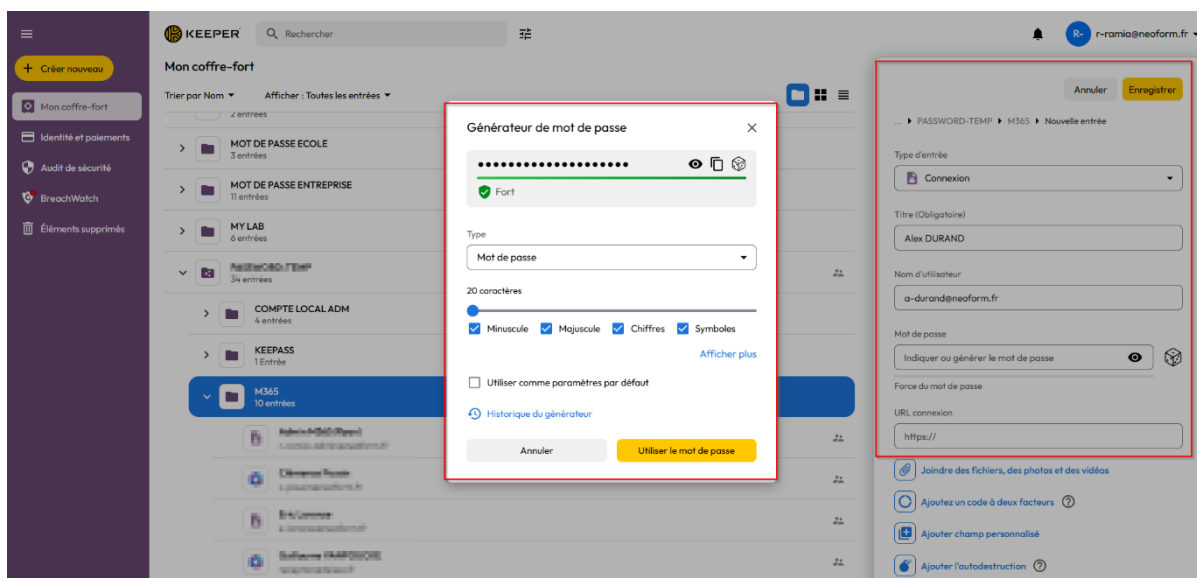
KEEPER

Rechercher

R- r-ramia@neoform.fr

Créer nouveau

Mon coffre-fort

Identité et paiements

Audit de sécurité

BreachWatch

Éléments supprimés

Mon coffre-fort

Trier par Nom

Afficher : Toutes les entrées

2 entrées

MOT DE PASSE ECOLE
3 entrées

MOT DE PASSE ENTREPRISE
11 entrées

MY LAB
6 entrées

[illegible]
34 entrées

COMPTE LOCAL ADM
4 entrées

KEEPASS
1 Entrée

M365
10 entrées

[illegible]

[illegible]

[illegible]

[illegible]

Générateur de mot de passe

••••••••••••••••••••

Fort

Type

Mot de passe

20 caractères

Minuscule Majuscule Chiffres Symboles

Afficher plus

Utiliser comme paramètres par défaut

Historique du générateur

Annuler

Utiliser le mot de passe

Annuler

Enregistrer

... PASSWORD-TEMP M365 Nouvelle entrée

Type d'entrée

Connexion

Titre (Obligatoire)

Alex DURAND

Nom d'utilisateur

a-durand@neoform.fr

Mot de passe

Indiquer ou générer le mot de passe

Force du mot de passe

URL connexion

https://

Joindre des fichiers, des photos et des vidéos

Ajoutez un code à deux facteurs

Ajouter champ personnalisé

Ajouter l'autodestruction